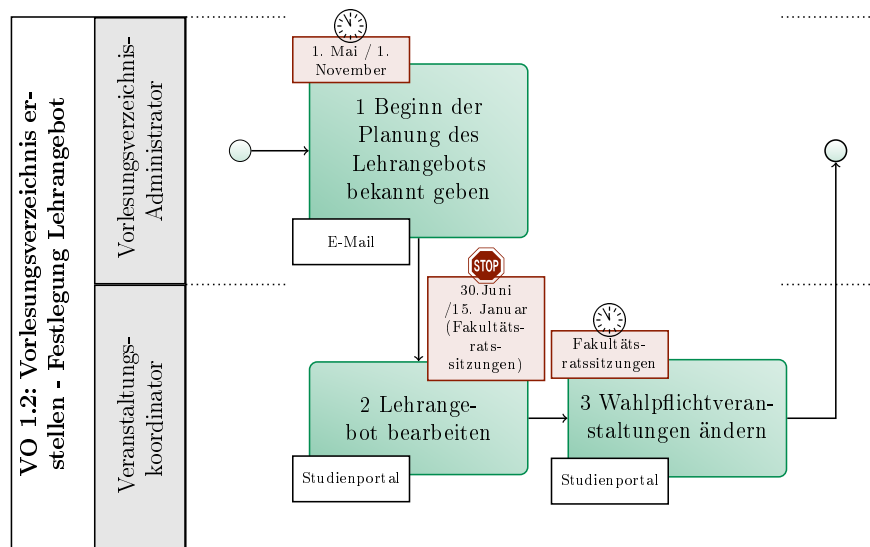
VO 1.2: Vorlesungsverzeichnis erstellen - Festlegung Lehrangebot

Vorlesungsverzeichnis-Administrator

Veranstaltungskoordinator

1. Mai / 1. November

1 Beginn der Planung des Lehrangebots bekannt geben

E-Mail

STOP

30.Juni /15. Januar (Fakultätsratssitzungen)

Fakultätsratssitzungen

2 Lehrangebot bearbeiten

Studienportal

3 Wahlpflichtveranstaltungen ändern

Studienportal